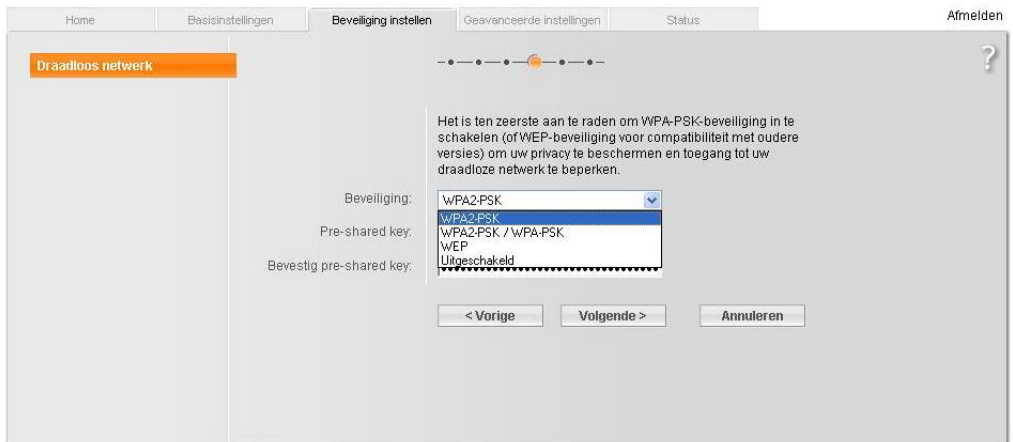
Home Basisinstellingen Beveiliging instellen Geavanceerde instellingen Status Afmelden

Draadloos netwerk

?

Het is ten zeerste aan te raden om WPA-PSK-beveiliging in te schakelen (of WEP-beveiliging voor compatibiliteit met oudere versies) om uw privacy te beschermen en toegang tot uw draadloze netwerk te beperken.

Beveiliging: WPA2-PSK

WPA2-PSK
WPA2-PSK / WPA-PSK
WEP
Uitgeschakeld

Pre-shared key:

Bevestig pre-shared key:

< Vorige Volgende > Annuleren